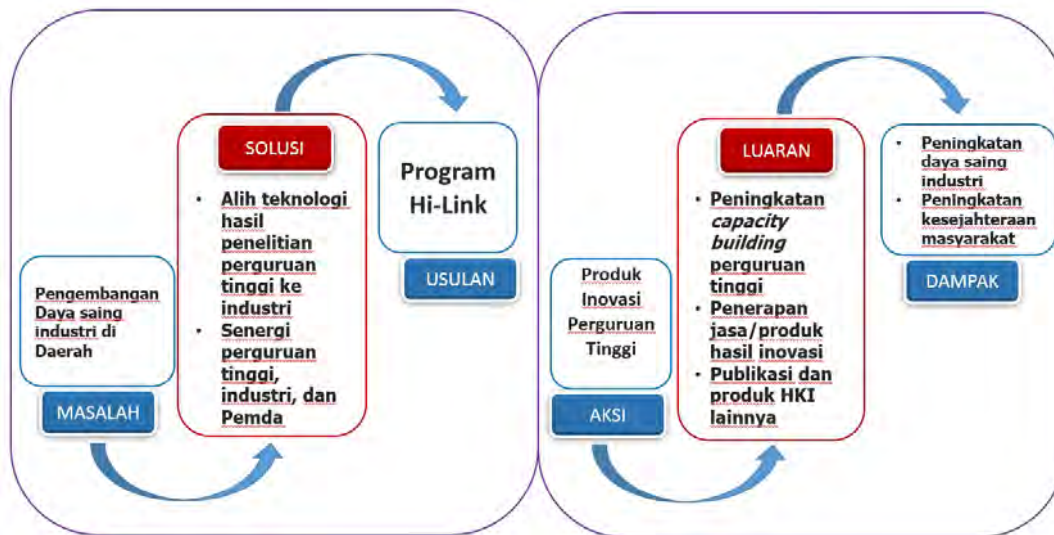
Pengembangan Daya saing industri di Daerah

MASALAH

SOLUSI

- Alih teknologi hasil penelitian perguruan tinggi ke industri
- Senergi perguruan tinggi, industri, dan Pemda

Program Hi-Link

USULAN

Produk Inovasi Perguruan Tinggi

AKSI

LUARAN

- Peningkatan *capacity building* perguruan tinggi
- Penerapan jasa/produk hasil inovasi
- Publikasi dan produk HKI lainnya

- Peningkatan daya saing industri
- Peningkatan kesejahteraan masyarakat

DAMPAK